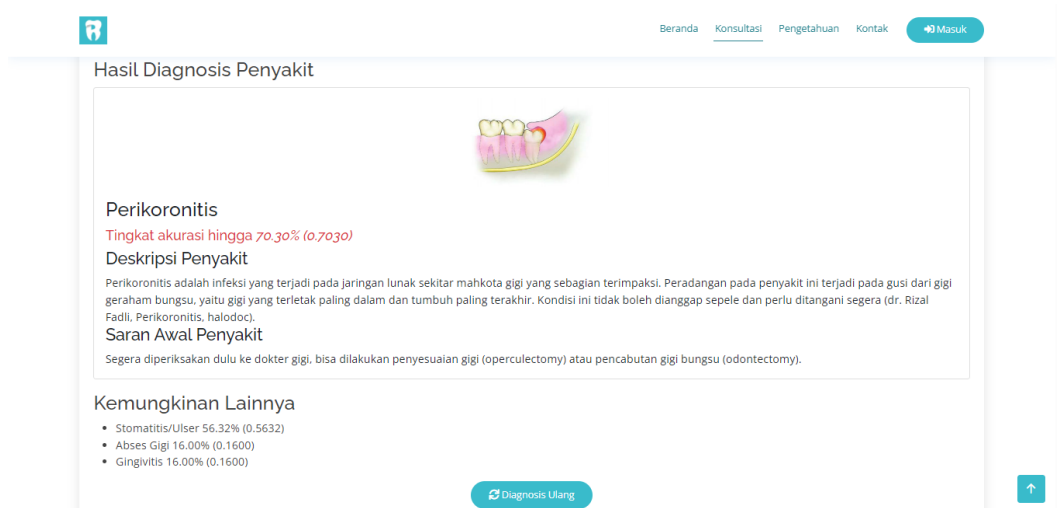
Beranda Konsultasi Pengetahuan Kontak Masuk

Hasil Diagnosis Penyakit

Perikoronitis

Tingkat akurasi hingga 70.30% (0.7030)

Deskripsi Penyakit

Perikoronitis adalah infeksi yang terjadi pada jaringan lunak sekitar mahkota gigi yang sebagian terimpaksi. Peradangan pada penyakit ini terjadi pada gusi dari gigi geraham bungsu, yaitu gigi yang terletak paling dalam dan tumbuh paling terakhir. Kondisi ini tidak boleh dianggap sepele dan perlu ditangani segera (dr. Rizal Fadli, Perikoronitis, halodoc).

Saran Awal Penyakit

Segera diperiksakan dulu ke dokter gigi, bisa dilakukan penyesuaian gigi (operculectomy) atau pencabutan gigi bungsu (odontectomy).

Kemungkinan Lainnya

- Stomatitis/Ulser 56.32% (0.5632)
- Abses Gigi 16.00% (0.1600)
- Gingivitis 16.00% (0.1600)

Diagnosis Ulang